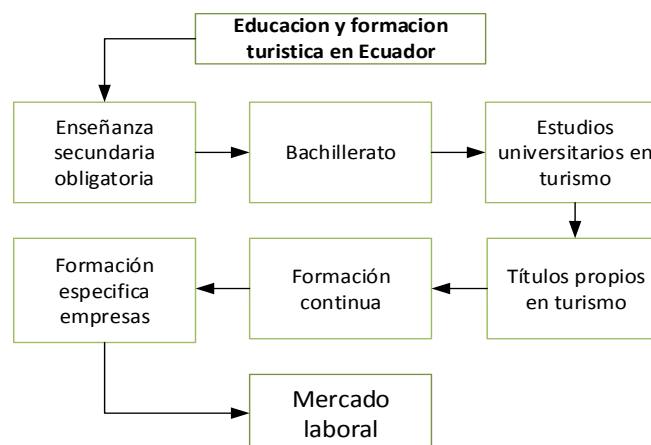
Educacion y formacion turistica en Ecuador

Enseñanza secundaria obligatoria

Bachillerato

Estudios universitarios en turismo

Títulos propios en turismo

Formación continua

Formación especifica empresas

Mercado laboral